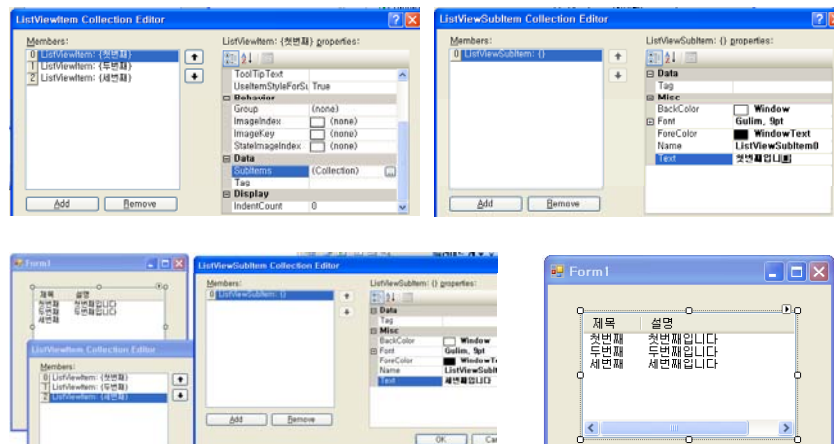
ListViewItem Collection Editor

Members:
0 ListViewItem: {첫번째}
1 ListViewItem: {두번째}
2 ListViewItem: {세번째}

Add
Remove

ListViewItem: {첫번째} properties:

| | |
|---|---|
| ToolTipText | |
| UseItemStyleForSu | True |
| Behavior | |
| Group | (none) |
| ImageIndex | (none) |
| ImageKey | (none) |
| StateImageIndex | (none) |
| Data | |
| SubItems | (Collection) |
| Tag | |
| Display | |
| IndentCount | 0 |

ListViewSubItem Collection Editor

Members:
0 ListViewSubItem: {}

Add
Remove

ListViewSubItem: {} properties:

| | |
|---|---|
| Data | |
| Tag | |
| Misc | |
| BackColor | Window |
| Font | Gulim, 9pt |
| ForeColor | WindowText |
| Name | ListViewSubItem0 |
| Text | 첫번째입니다 |

Form1

제목 설명
첫번째 첫번째입니다
두번째 두번째입니다
세번째

ListViewSubItem Collection Editor

Members:
0 ListViewSubItem: {}

Add
Remove

ListViewSubItem: {} properties:

| | |
|---|---|
| Data | |
| Tag | |
| Misc | |
| BackColor | Window |
| Font | Gulim, 9pt |
| ForeColor | WindowT |
| Name | ListViewSubIt |
| Text | 세번째입니다 |

OK
Ca

ListViewItem Collection Editor

Members:
0 ListViewItem: {첫번째}
1 ListViewItem: {두번째}
2 ListViewItem: {세번째}

Form1

제목 설명
첫번째 첫번째입니다
두번째 두번째입니다
세번째 세번째입니다